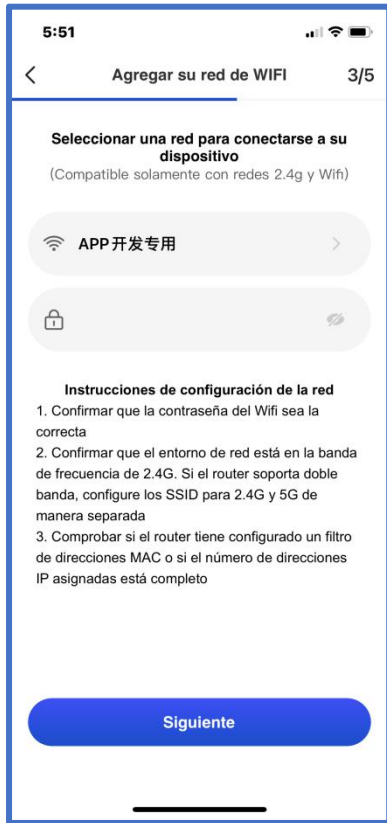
5:51

<

Agregar su red de WIFI

3/5

Seleccionar una red para conectarse a su dispositivo

(Compatible solamente con redes 2.4g y Wifi)

APP开发专用

>

Instrucciones de configuración de la red

1. Confirmar que la contraseña del Wifi sea la correcta

2. Confirmar que el entorno de red está en la banda de frecuencia de 2.4G. Si el router soporta doble banda, configure los SSID para 2.4G y 5G de manera separada

3. Comprobar si el router tiene configurado un filtro de direcciones MAC o si el número de direcciones IP asignadas está completo

Siguiente